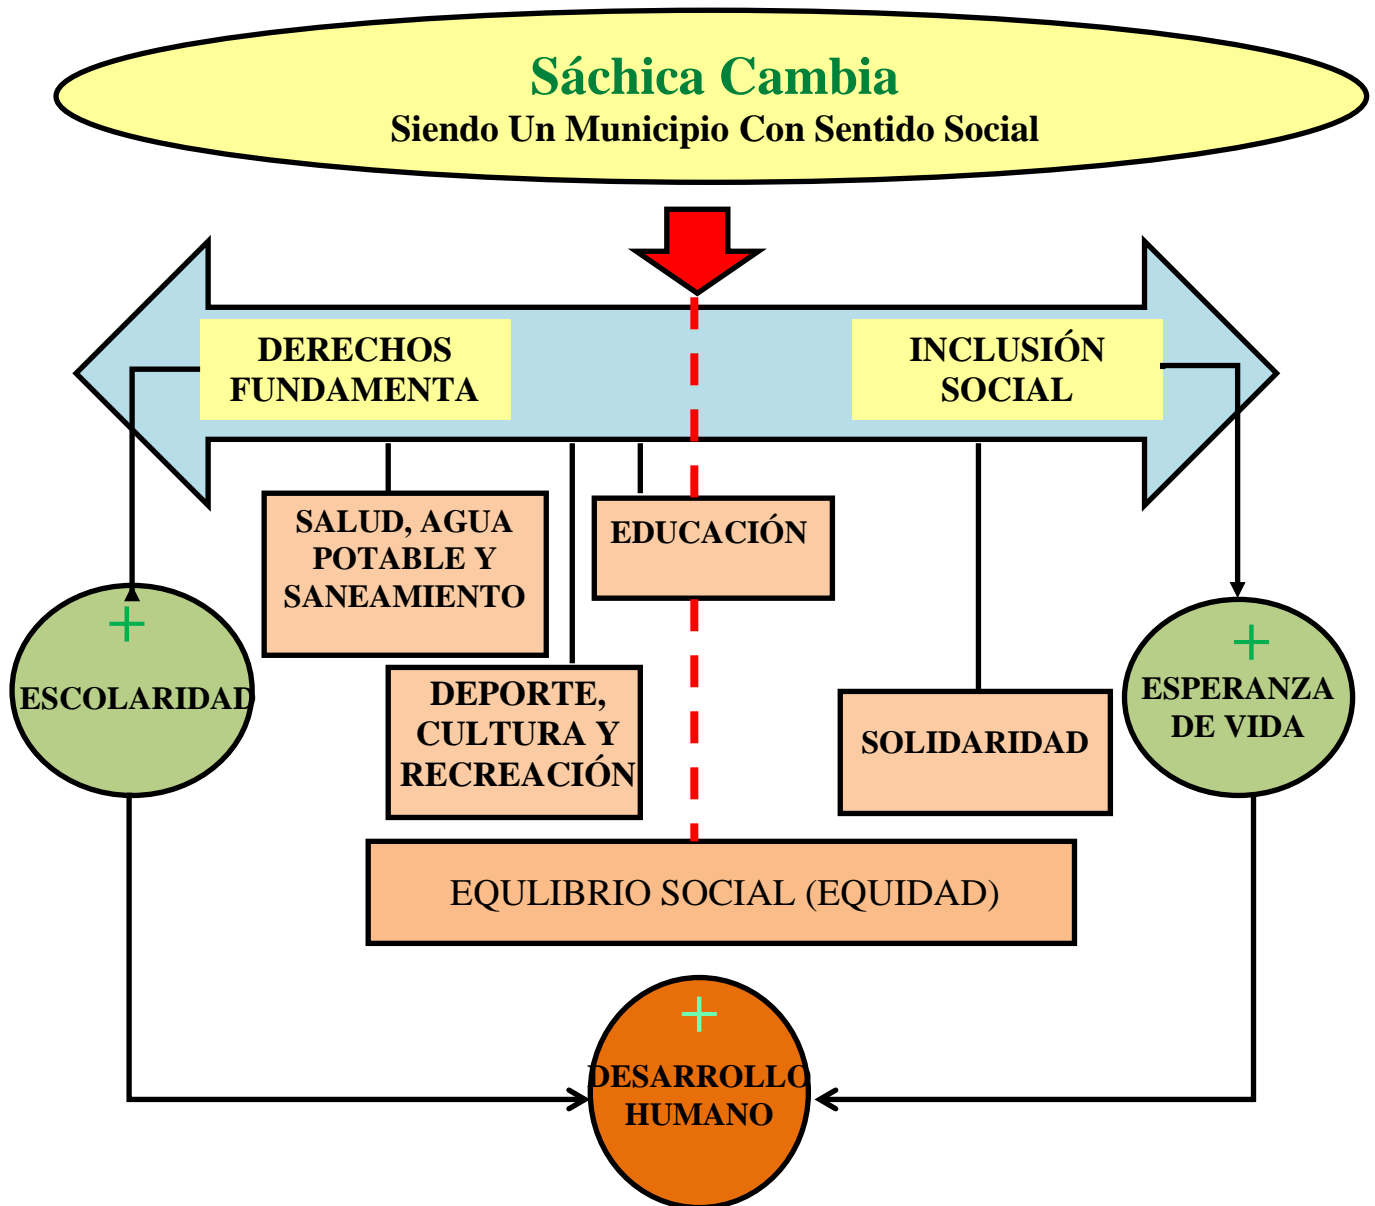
Sáchica Cambia
Siendo Un Municipio Con Sentido Social

DERECHOS FUNDAMENTA

INCLUSIÓN SOCIAL

SALUD, AGUA POTABLE Y SANEAMIENTO

EDUCACIÓN

DEPORTE, CULTURA Y RECREACIÓN

SOLIDARIDAD

+
ESCOLARIDAD

+
ESPERANZA DE VIDA

EQULIBRIO SOCIAL (EQUIDAD)

+
DESARROLLO HUMANO